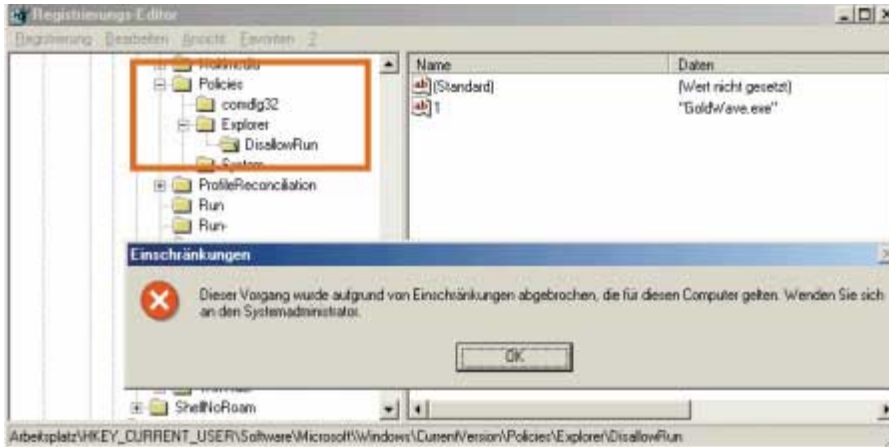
Registrierungs-Editor

Registrierung Bearbeiten Ansicht Favoriten ?

Policies
comdlg32
Explorer
DisallowRun
System
ProfileReconciliation
Run
Run-
ShellNoRoam

| Name | Daten |
|---|---|
| (Standard) | (Wert nicht gesetzt) |
| 1 | "GoldWave.exe" |

Einschränkungen

Dieser Vorgang wurde aufgrund von Einschränkungen abgebrochen, die für diesen Computer gelten. Wenden Sie sich an den Systemadministrator.

OK

Arbeitsplatz\HKEY_CURRENT_USER\Software\Microsoft\Windows\CurrentVersion\Policies\Explorer\DisallowRun